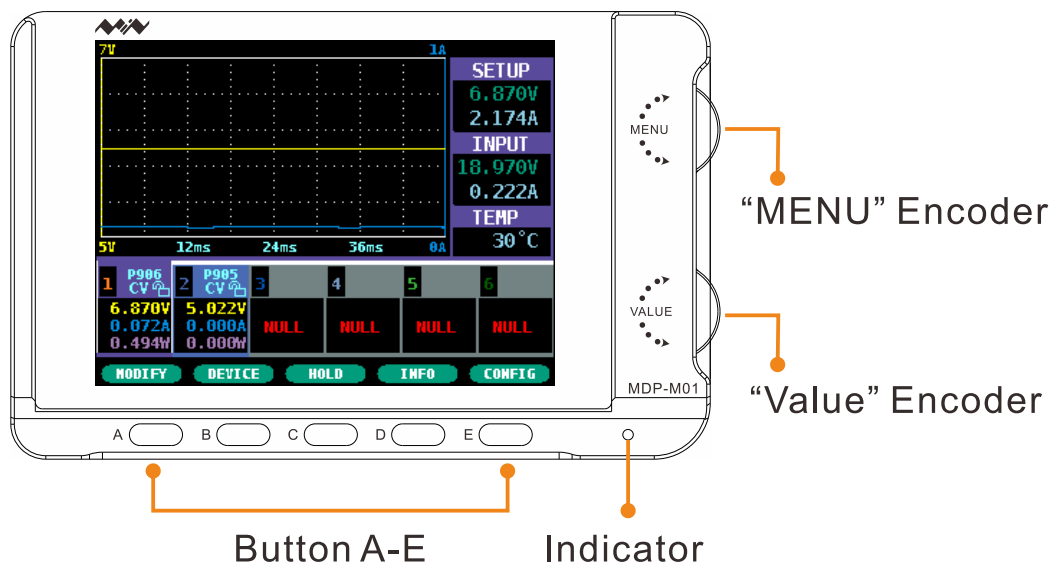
7V 1A

5V 12ms 24ms 36ms 0A

SETUP
6.870V
2.174A
INPUT
18.970V
0.222A
TEMP
30°C

1 P906 CV
6.870V
0.072A
0.494W

2 P905 CV
5.022V
0.000A
0.000W

3
NULL

4
NULL

5
NULL

6
NULL

MODIFY DEVICE HOLD INFO CONFIG

MENU

VALUE

MDP-M01

A B C D E

“MENU” Encoder

“Value” Encoder

Button A-E

Indicator